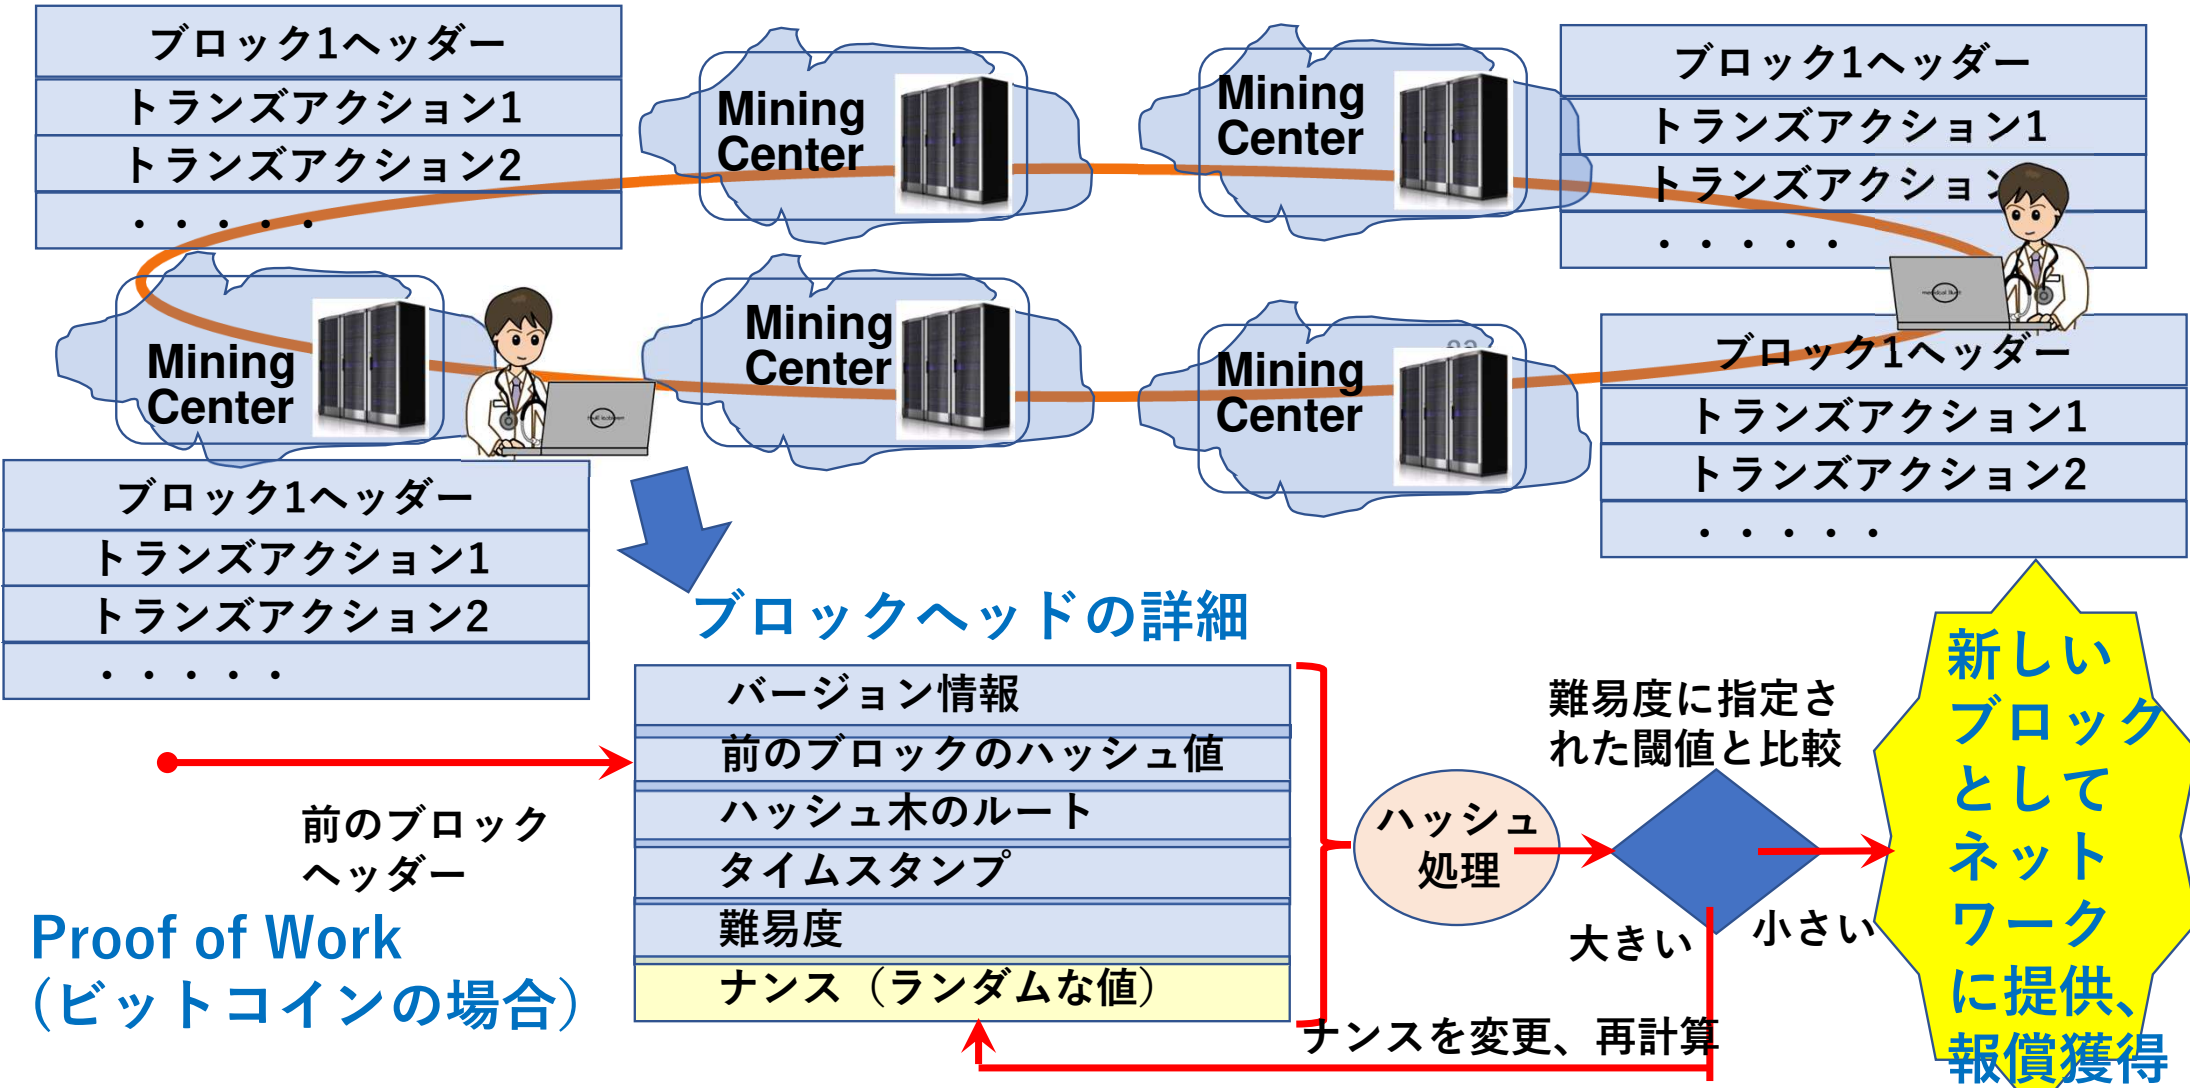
ブロック1ヘッダー
トランズアクション1
トランズアクション2
・・・・・

Mining Center

Mining Center

ブロック1ヘッダー
トランズアクション1
トランズアクション
・・・・・

Mining Center

Mining Center

Mining Center

ブロック1ヘッダー
トランズアクション1
トランズアクション2
・・・・・

ブロック1ヘッダー
トランズアクション1
トランズアクション2
・・・・・

ブロックヘッドの詳細

| バージョン情報 |
|---|
| 前のブロックのハッシュ値 |
| ハッシュ木のルート |
| タイムスタンプ |
| 難易度 |
| ナンス（ランダムな値） |

前のブロックヘッダー

Proof of Work
（ビットコインの場合）

ハッシュ処理

難易度に指定された閾値と比較

大きい

小さい

ナンスを変更、再計算

新しいブロックとしてネットワークに提供、報償獲得